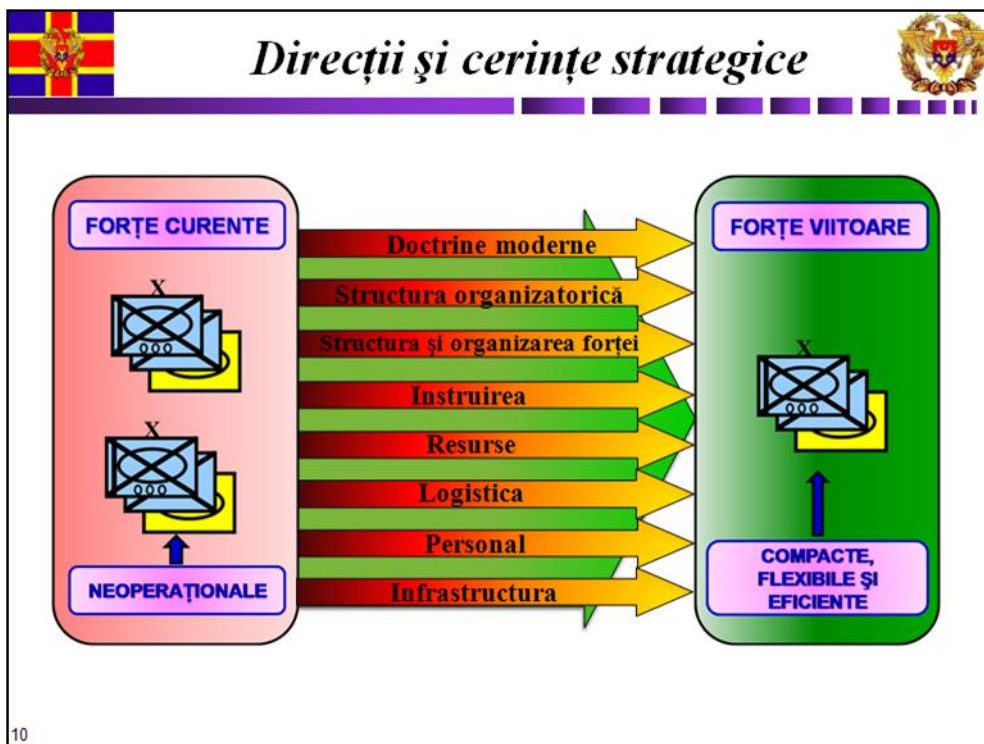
Direcții și cerințe strategice

FORȚE CURENTE

X

000

X

000

NEOPERAȚIONALE

Doctrine moderne

Structura organizatorică

Structura și organizarea forței

Instruirea

Resurse

Logistica

Personal

Infrastructura

FORȚE VIITOARE

X

000

COMPACTE, FLEXIBILE ȘI EFICIENTE

10